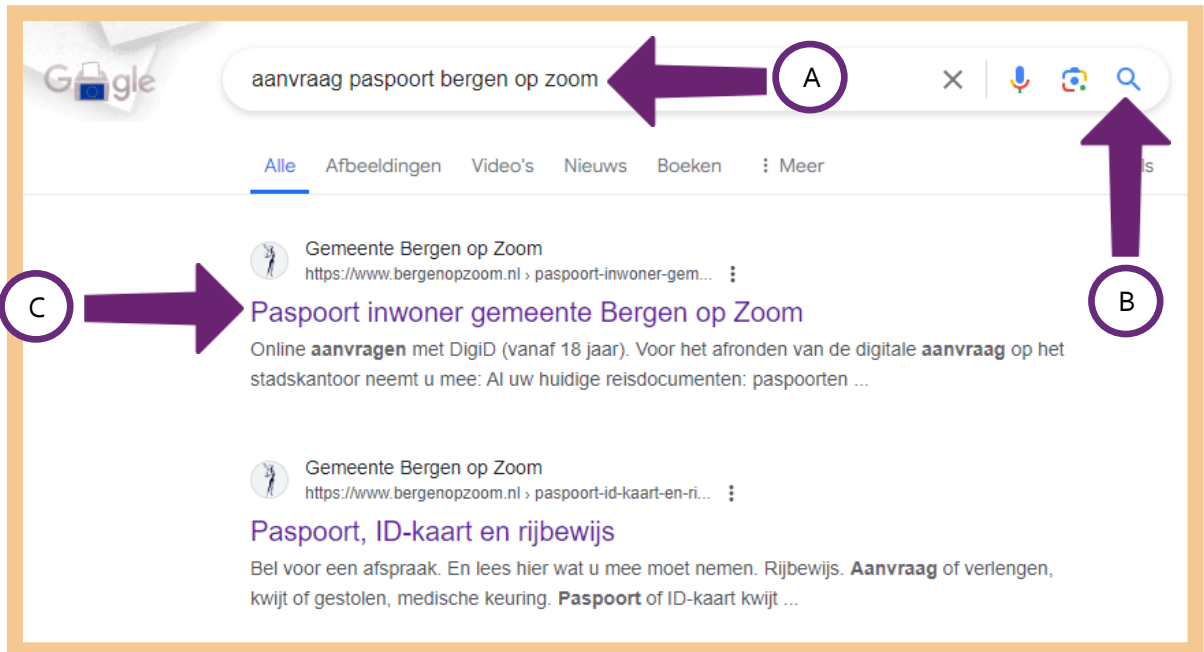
G gle

aanvraag paspoort bergen op zoom

A

Alle Afbeeldingen Video's Nieuws Boeken ⋮ Meer

ls

Gemeente Bergen op Zoom
https://www.bergenopzoom.nl › paspoort-inwoner-gem...

C

B

Paspoort inwoner gemeente Bergen op Zoom

Online **aanvragen** met DigiD (vanaf 18 jaar). Voor het afronden van de digitale **aanvraag** op het stadskantoor neemt u mee: Al uw huidige reisdocumenten: paspoorten ...

Gemeente Bergen op Zoom
https://www.bergenopzoom.nl › paspoort-id-kaart-en-ri...

Paspoort, ID-kaart en rijbewijs

Bel voor een afspraak. En lees hier wat u mee moet nemen. Rijbewijs. **Aanvraag** of verlengen, kwijt of gestolen, medische keuring. **Paspoort** of ID-kaart kwijt ...